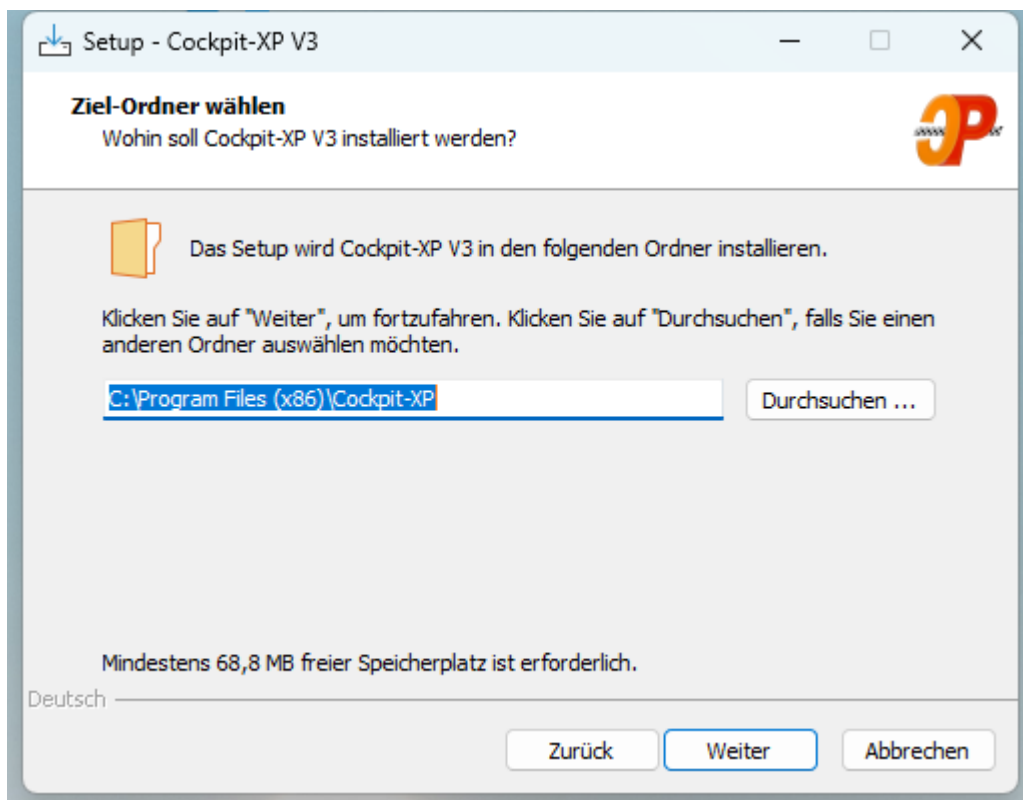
Setup - Cockpit-XP V3

Ziel-Ordner wählen
Wohin soll Cockpit-XP V3 installiert werden?

Das Setup wird Cockpit-XP V3 in den folgenden Ordner installieren.

Klicken Sie auf "Weiter", um fortzufahren. Klicken Sie auf "Durchsuchen", falls Sie einen anderen Ordner auswählen möchten.

C:\Program Files (x86)\Cockpit-XP

Durchsuchen ...

Mindestens 68,8 MB freier Speicherplatz ist erforderlich.

Deutsch

Zurück
Weiter
Abbrechen